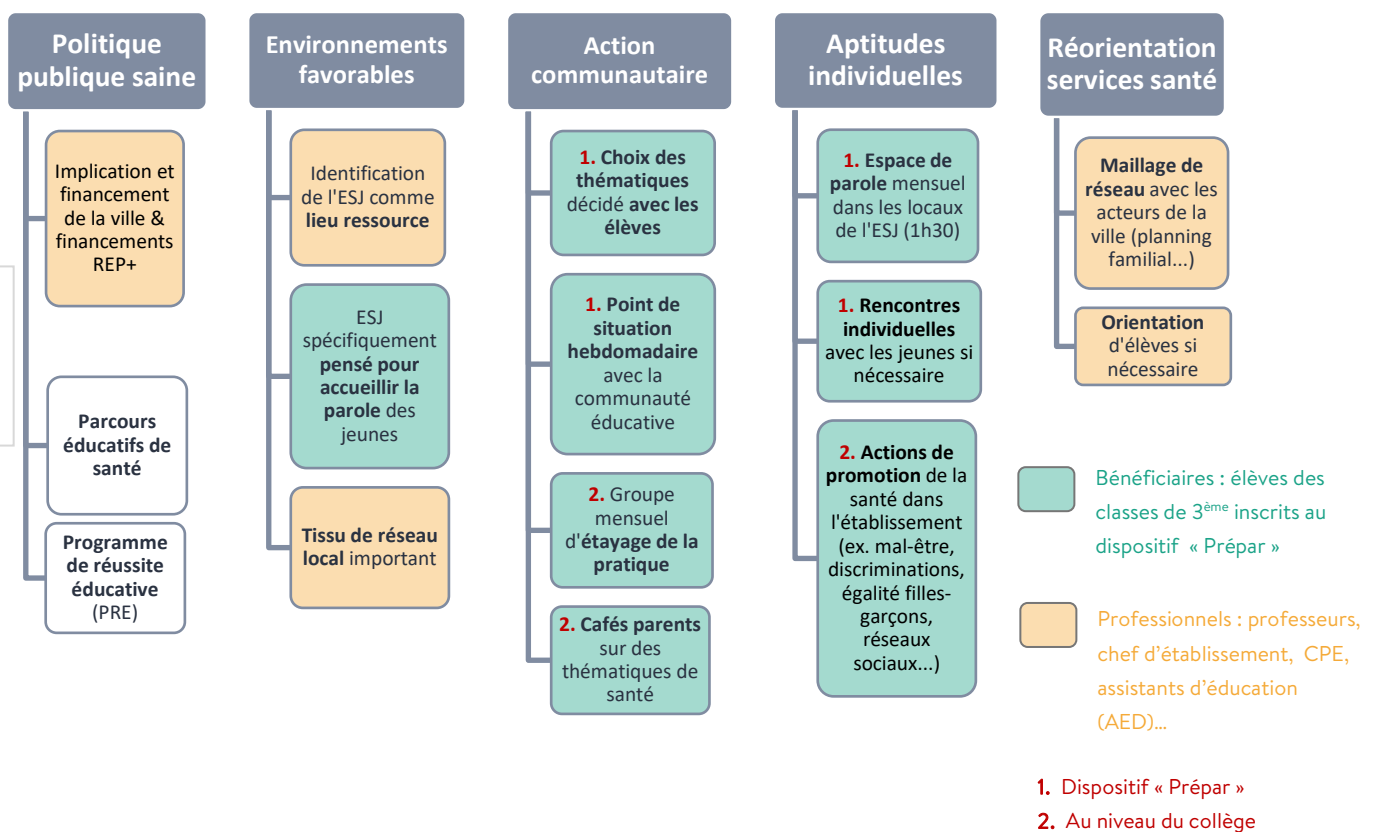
Politique publique saine

Implication et financement de la ville & financements REP+

Parcours éducatifs de santé

Programme de réussite éducative (PRE)

Environnements favorables

Identification de l'ESJ comme lieu ressource

ESJ spécifiquement pensé pour accueillir la parole des jeunes

Tissu de réseau local important

Action communautaire

1. Choix des thématiques décidé avec les élèves

1. Point de situation hebdomadaire avec la communauté éducative

2. Groupe mensuel d'étayage de la pratique

2. Cafés parents sur des thématiques de santé

Aptitudes individuelles

1. Espace de parole mensuel dans les locaux de l'ESJ (1h30)

1. Rencontres individuelles avec les jeunes si nécessaire

2. Actions de promotion de la santé dans l'établissement (ex. mal-être, discriminations, égalité filles-garçons, réseaux sociaux...)

Réorientation services santé

Maillage de réseau avec les acteurs de la ville (planning familial...)

Orientation d'élèves si nécessaire

Bénéficiaires : élèves des classes de 3$^{ème}$ inscrits au dispositif « Prépar »

Professionnels : professeurs, chef d'établissement, CPE, assistants d'éducation (AED)...

1. Dispositif « Prépar »
2. Au niveau du collège